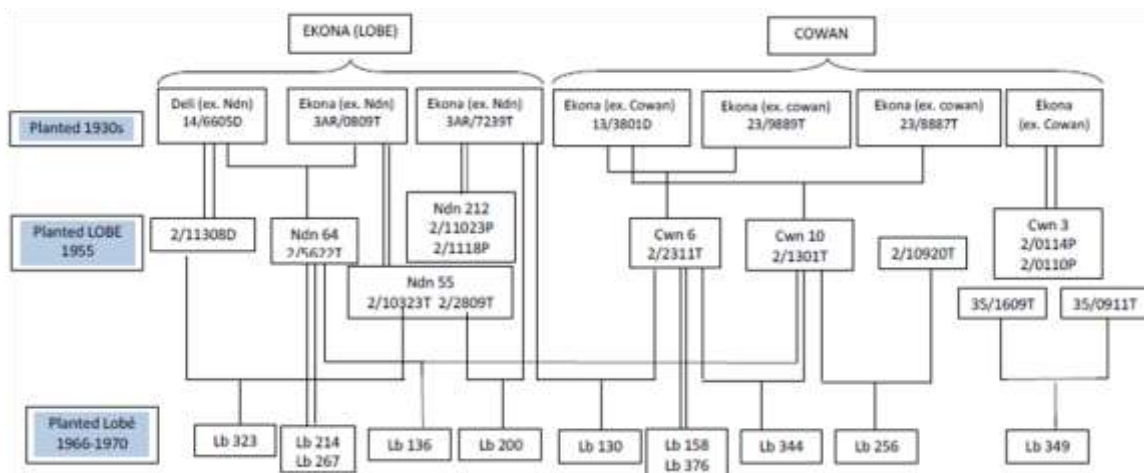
EKONA (LOBE)

COWAN

Planted 1930s

Deli (ex. Ndn) 14/6605D

Ekona (ex. Ndn) 3AR/0809T

Ekona (ex. Ndn) 3AR/7239T

Ekona (ex. Cowan) 13/3801D

Ekona (ex. cowan) 23/9889T

Ekona (ex. cowan) 23/8887T

Ekona (ex. Cowan)

Planted LOBE 1955

2/11308D

Ndn 64 2/5622T

Ndn 212 2/11023P 2/1118P

Ndn 55 2/10323T 2/2809T

Cwn 6 2/2311T

Cwn 10 2/1301T

2/10920T

Cwn 3 2/0114P 2/0110P

35/1609T

35/0911T

Planted Lobé 1966-1970

Lb 323

Lb 214 Lb 267

Lb 136

Lb 200

Lb 130

Lb 158 Lb 376

Lb 344

Lb 256

Lb 349